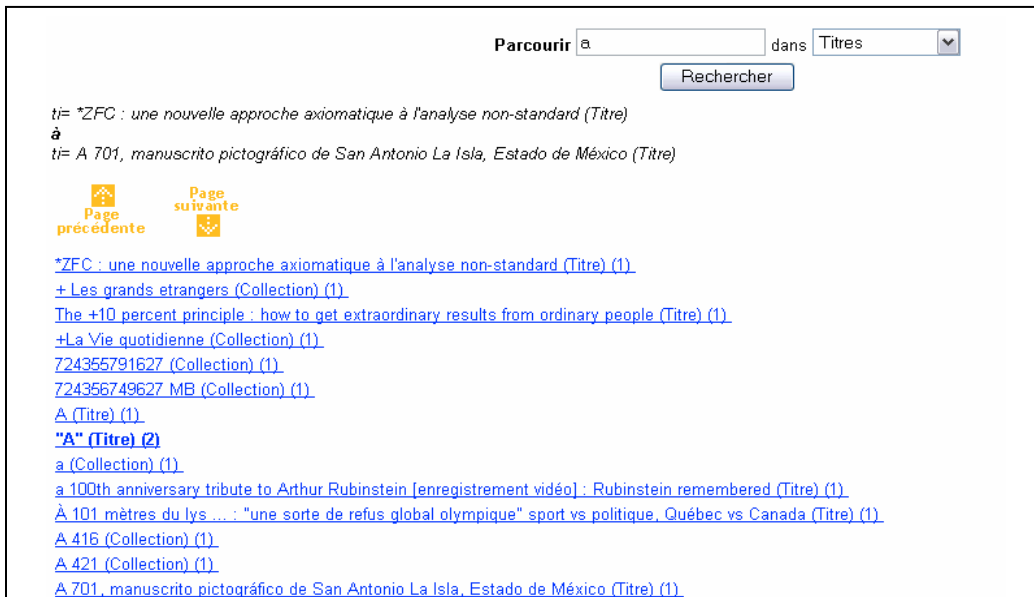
Parcourir a dans Titres

Rechercher

ti= *ZFC : une nouvelle approche axiomatique à l'analyse non-standard (Titre)
à
ti= A 701, manuscrito pictográfico de San Antonio La Isla, Estado de México (Titre)

Page précédente Page suivante

*ZFC : une nouvelle approche axiomatique à l'analyse non-standard (Titre) (1)
+ Les grands etrangers (Collection) (1)
The +10 percent principle : how to get extraordinary results from ordinary people (Titre) (1)
+La Vie quotidienne (Collection) (1)
724355791627 (Collection) (1)
724356749627 MB (Collection) (1)
A (Titre) (1)
"A" (Titre) (2)
a (Collection) (1)
a 100th anniversary tribute to Arthur Rubinstein [enregistrement vidéo] : Rubinstein remembered (Titre) (1)
À 101 mètres du lys ... : "une sorte de refus global olympique" sport vs politique, Québec vs Canada (Titre) (1)
A 416 (Collection) (1)
A 421 (Collection) (1)
A 701, manuscrito pictográfico de San Antonio La Isla, Estado de México (Titre) (1)